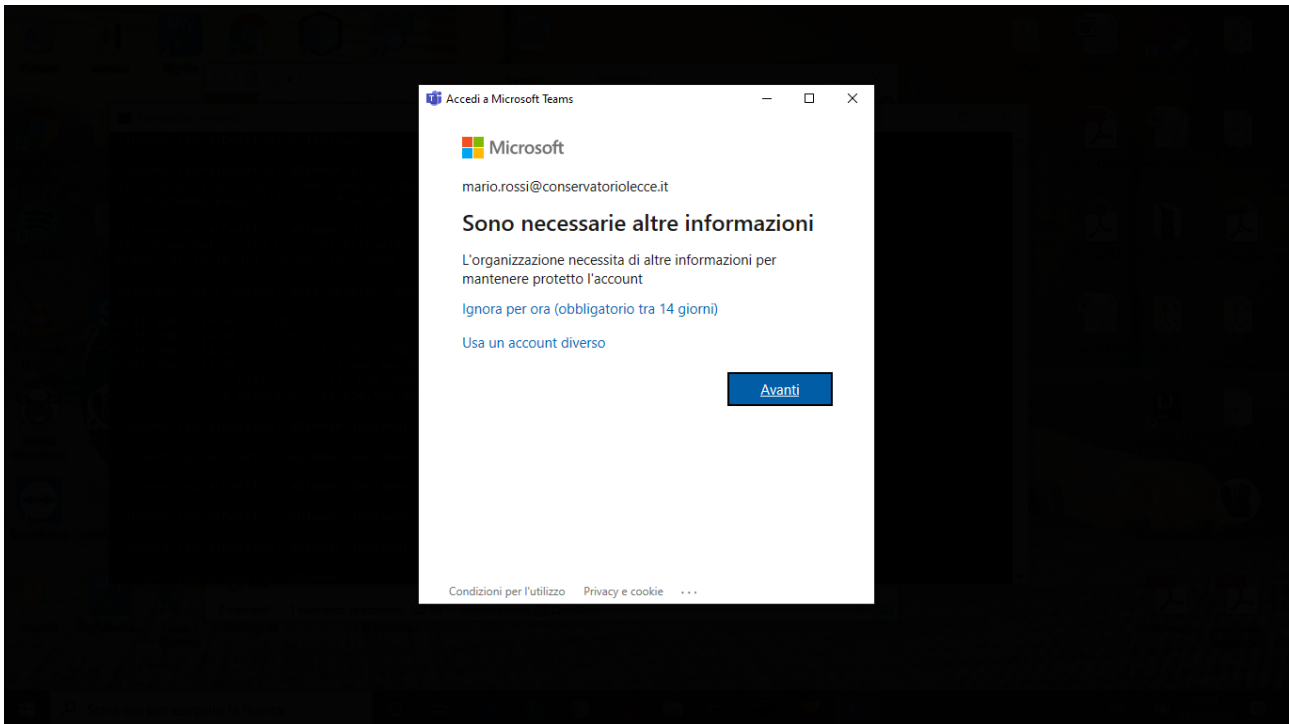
Accedi a Microsoft Teams

Microsoft

mario.rossi@conservatoriolecce.it

Sono necessarie altre informazioni

L'organizzazione necessita di altre informazioni per mantenere protetto l'account

Ignora per ora (obbligatorio tra 14 giorni)

Usa un account diverso

Avanti

Condizioni per l'utilizzo Privacy e cookie ...